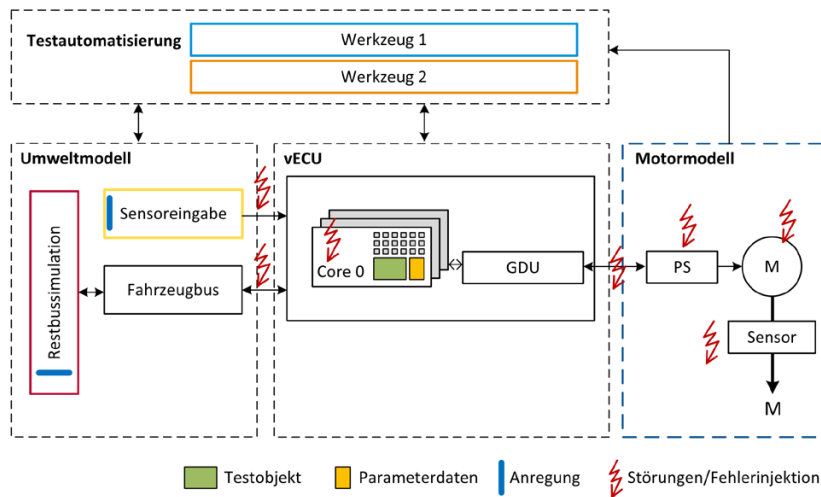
Testautomatisierung
Werkzeug 1
Werkzeug 2

Umweltmodell
Restbussimulation
Sensoreingabe
Fahrzeugbus

vECU
Core 0
GDU

Motormodell
PS
M
Sensor
M

Testobjekt
Parameterdaten
Anregung
Störungen/Fehlerinjektion